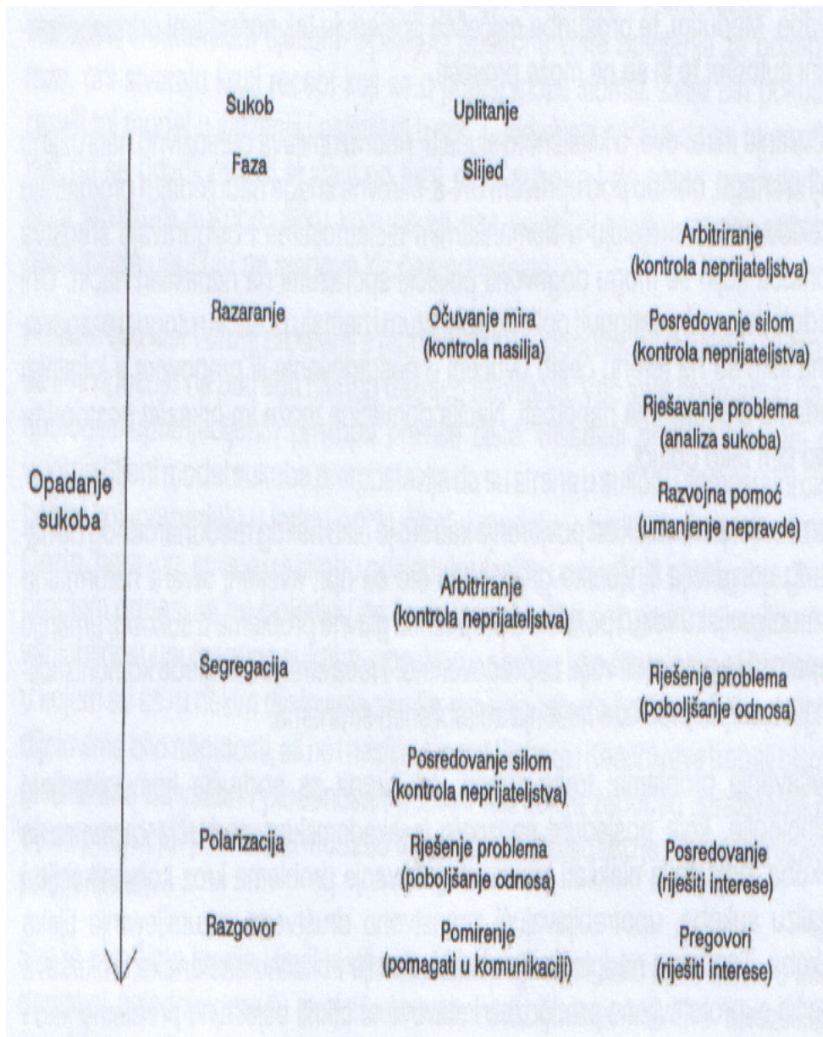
Sukob

Faza

Uplitanje

Slijed

Arbitriranje
(kontrola neprijateljstva)

Razaranje

Očuvanje mira
(kontrola nasilja)

Posredovanje silom
(kontrola neprijateljstva)

Rješavanje problema
(analiza sukoba)

Opadanje sukoba

Razvojna pomoć
(umanjenje nepravde)

Arbitriranje
(kontrola neprijateljstva)

Segregacija

Rješenje problema
(poboljšanje odnosa)

Posredovanje silom
(kontrola neprijateljstva)

Polarizacija

Rješenje problema
(poboljšanje odnosa)

Posredovanje
(riješiti interese)

Razgovor

Pomirenje
(pomagati u komunikaciji)

Pregovori
(riješiti interese)